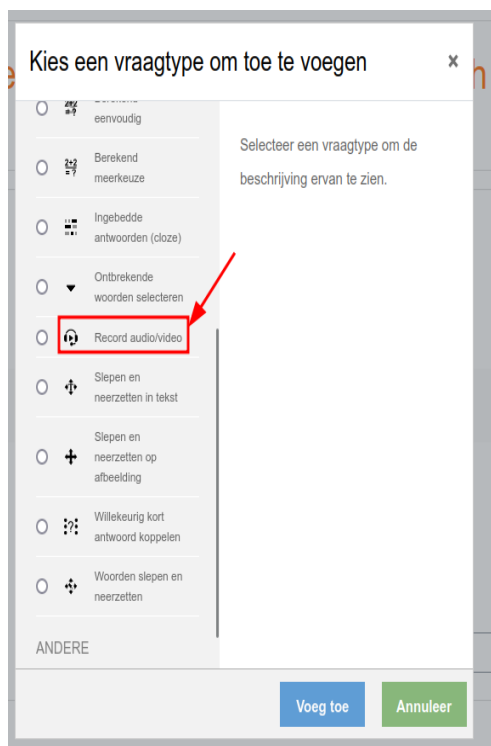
Kies een vraagtype om toe te voegen ×

Berekend eenvoudig

Berekend meerkeuze

Ingebedde antwoorden (cloze)

Ontbrekende woorden selecteren

Record audio/video

Slepen en neerzetten in tekst

Slepen en neerzetten op afbeelding

Willekeurig kort antwoord koppelen

Woorden slepen en neerzetten

ANDERE

Selecteer een vraagtype om de beschrijving ervan te zien.

Voeg toe

Annuleer